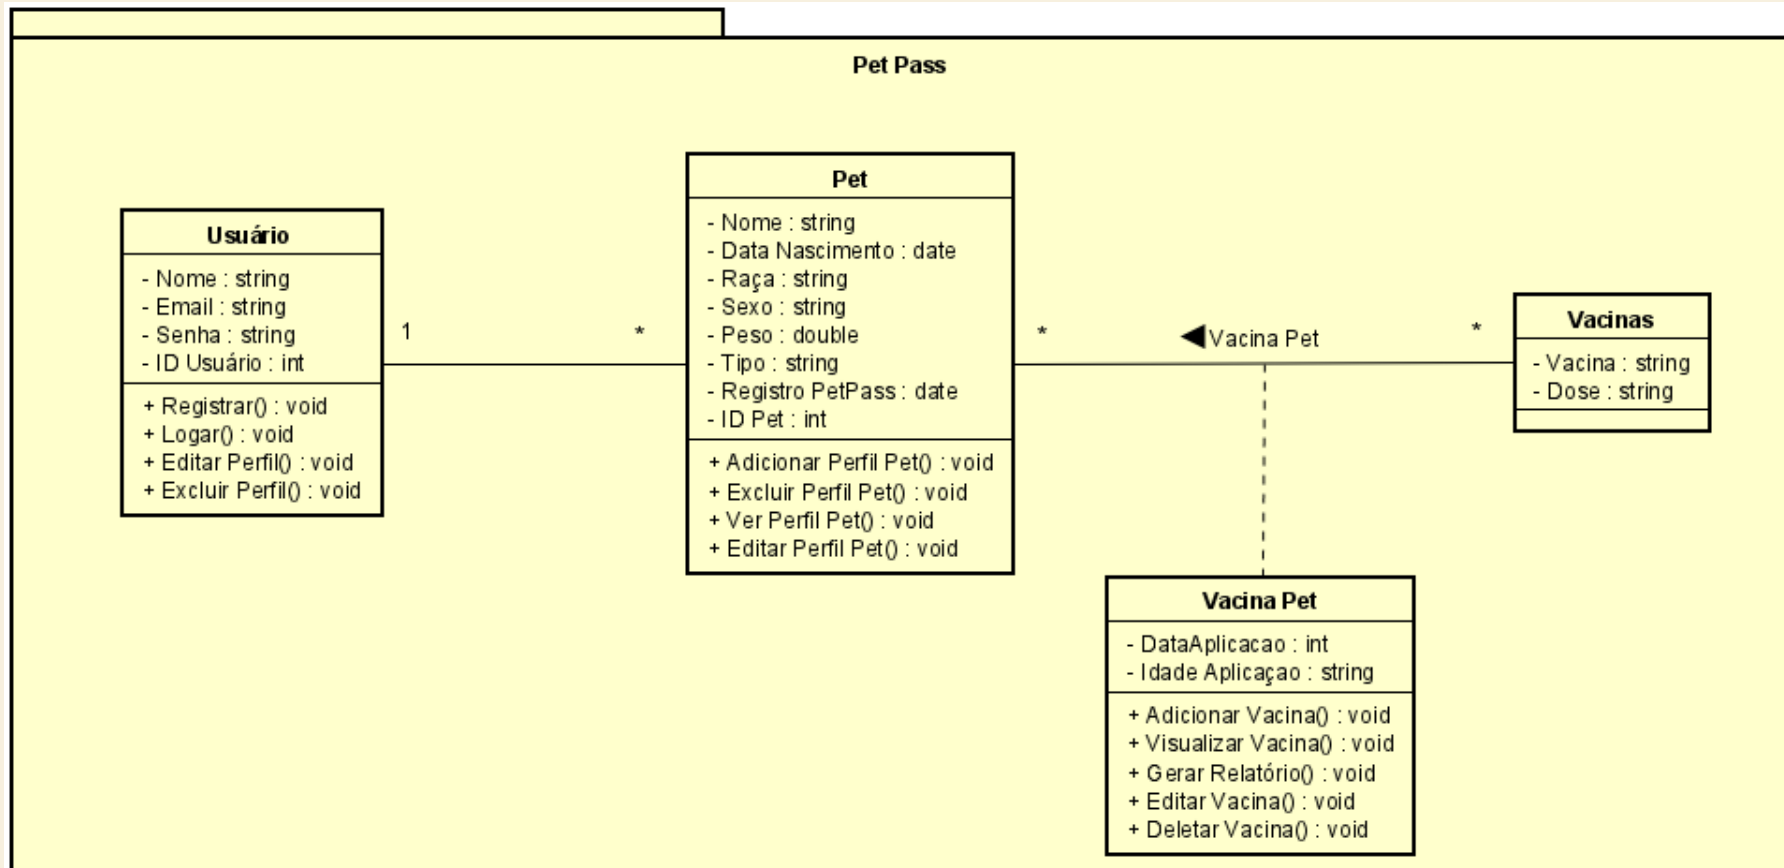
Pet Pass

Usuário
- Nome : string
- Email : string
- Senha : string
- ID Usuário : int
+ Registrar() : void
+ Logar() : void
+ Editar Perfil() : void
+ Excluir Perfil() : void

1

*

Pet
- Nome : string
- Data Nascimento : date
- Raça : string
- Sexo : string
- Peso : double
- Tipo : string
- Registro PetPass : date
- ID Pet : int
+ Adicionar Perfil Pet() : void
+ Excluir Perfil Pet() : void
+ Ver Perfil Pet() : void
+ Editar Perfil Pet() : void

*

Vacina Pet

*

Vacinas
- Vacina : string
- Dose : string

Vacina Pet
- DataAplicacao : int
- Idade Aplicaçao : string
+ Adicionar Vacina() : void
+ Visualizar Vacina() : void
+ Gerar Relatório() : void
+ Editar Vacina() : void
+ Deletar Vacina() : void